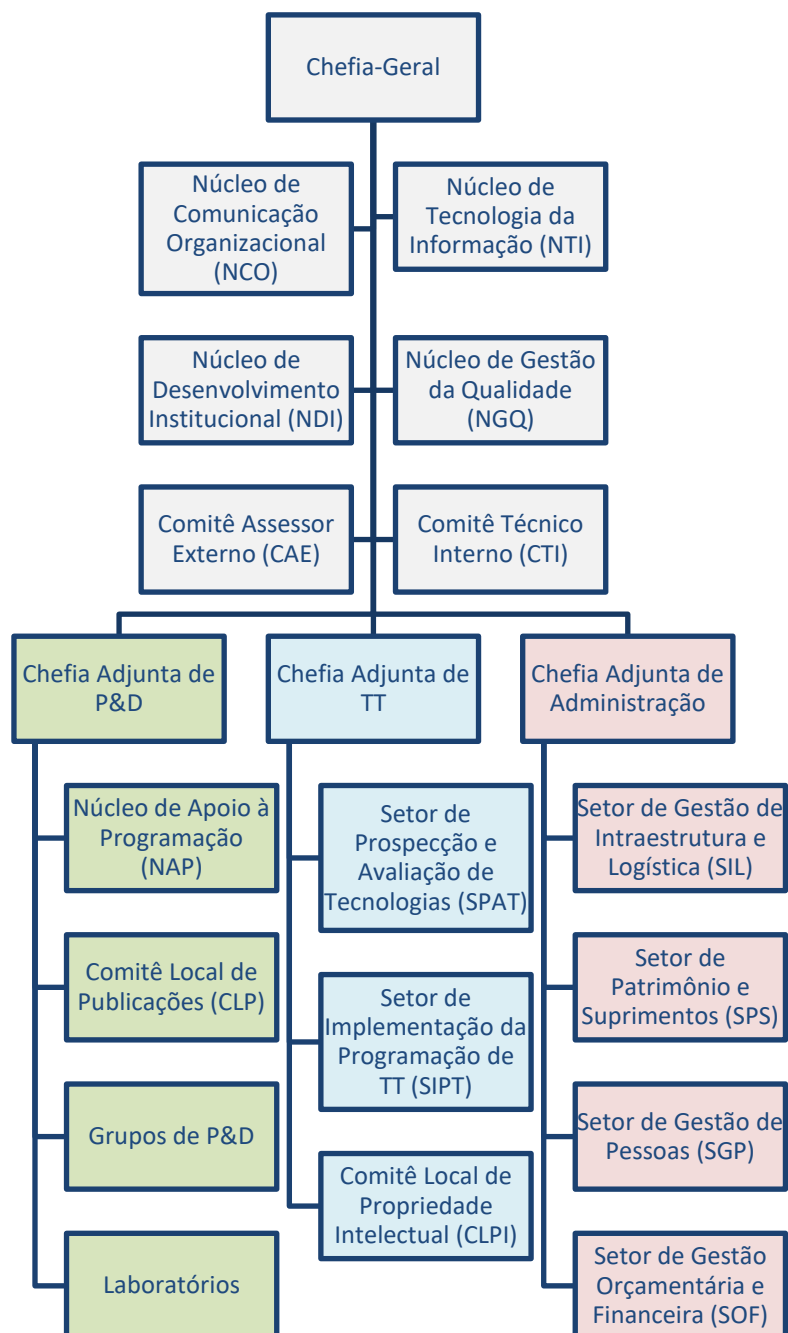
Chefia-Geral

Núcleo de Comunicação Organizacional (NCO)

Núcleo de Tecnologia da Informação (NTI)

Núcleo de Desenvolvimento Institucional (NDI)

Núcleo de Gestão da Qualidade (NGQ)

Comitê Assessor Externo (CAE)

Comitê Técnico Interno (CTI)

Chefia Adjunta de P&D

Núcleo de Apoio à Programação (NAP)

Comitê Local de Publicações (CLP)

Grupos de P&D

Laboratórios

Chefia Adjunta de TT

Setor de Prospecção e Avaliação de Tecnologias (SPAT)

Setor de Implementação da Programação de TT (SIPT)

Comitê Local de Propriedade Intelectual (CLPI)

Chefia Adjunta de Administração

Setor de Gestão de Intraestrutura e Logística (SIL)

Setor de Patrimônio e Suprimentos (SPS)

Setor de Gestão de Pessoas (SGP)

Setor de Gestão Orçamentária e Financeira (SOF)